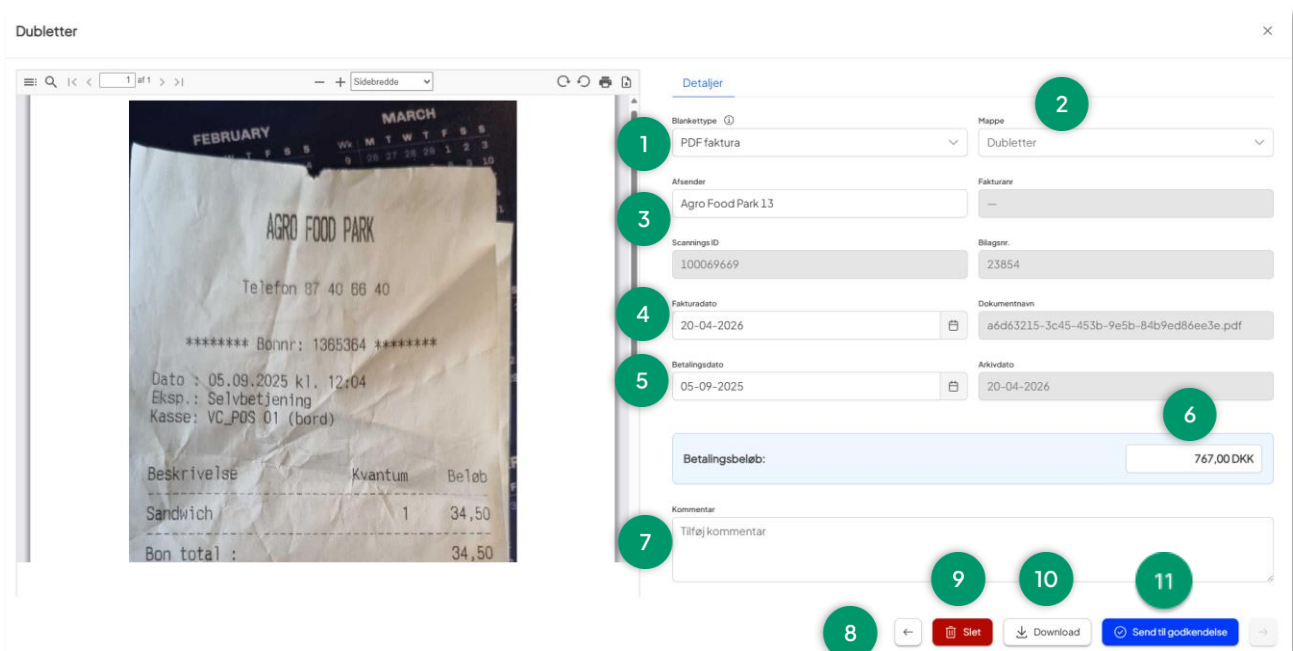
Dubletter

×

1 af 1

Sidebredde

FEBRUARY

MARCH

AGRO FOOD PARK

Telefon 87 40 66 40

******** Bonnr: 1365364 ********

Dato : 05.09.2025 kl. 12:04
Eksp.: Selvbetjening
Kasse: VC_POS 01 (bord)

| Beskrivelse | Kvantum | Beløb |
|---|---|---|
| Sandwich | 1 | 34,50 |
| Bon total : | | 34,50 |

Detaljer

2

Blankettype

1

PDF faktura

Mappe

Dubletter

Afsender

3

Agro Food Park 13

Fakturanr

—

Scannings ID

100069669

Bilagsnr.

23854

Fakturadato

4

20-04-2026

Dokumentnavn

a6d63215-3c45-453b-9e5b-84b9ed86ee3e.pdf

Betalingsdato

5

05-09-2025

Arkivdato

20-04-2026

6

Betalingsbeløb:

767,00 DKK

Kommentar

7

Tilføj kommentar

9

10

11

8

←

Slet

Download

Send til godkendelse

→